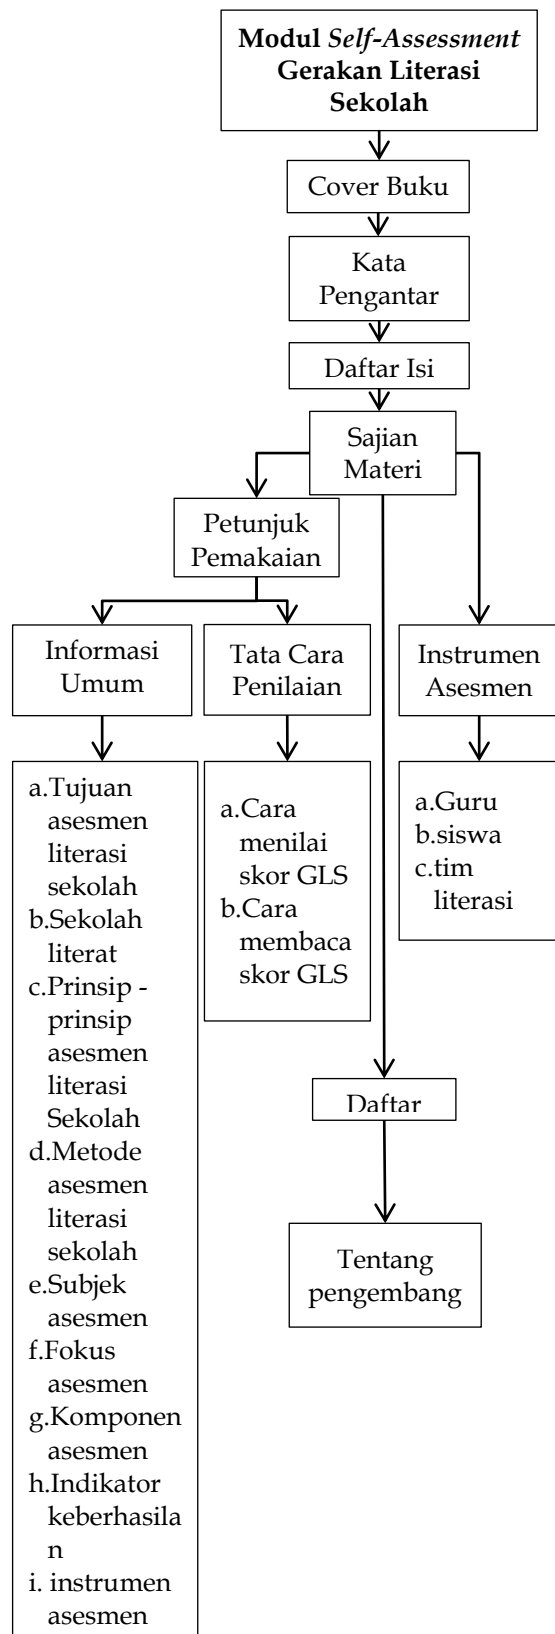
Modul *Self-Assessment* Gerakan Literasi Sekolah

Cover Buku

Kata Pengantar

Daftar Isi

Sajian Materi

Petunjuk Pemakaian

Informasi Umum

Tata Cara Penilaian

Instrumen Asesmen

a.Tujuan asesmen literasi sekolah
b.Sekolah literat
c.Prinsip - prinsip asesmen literasi Sekolah
d.Metode asesmen literasi sekolah
e.Subjek asesmen
f.Fokus asesmen
g.Komponen asesmen
h.Indikator keberhasila n
i. instrumen asesmen

a.Cara menilai skor GLS
b.Cara membaca skor GLS

a.Guru
b.siswa
c.tim literasi

Daftar

Tentang pengembang